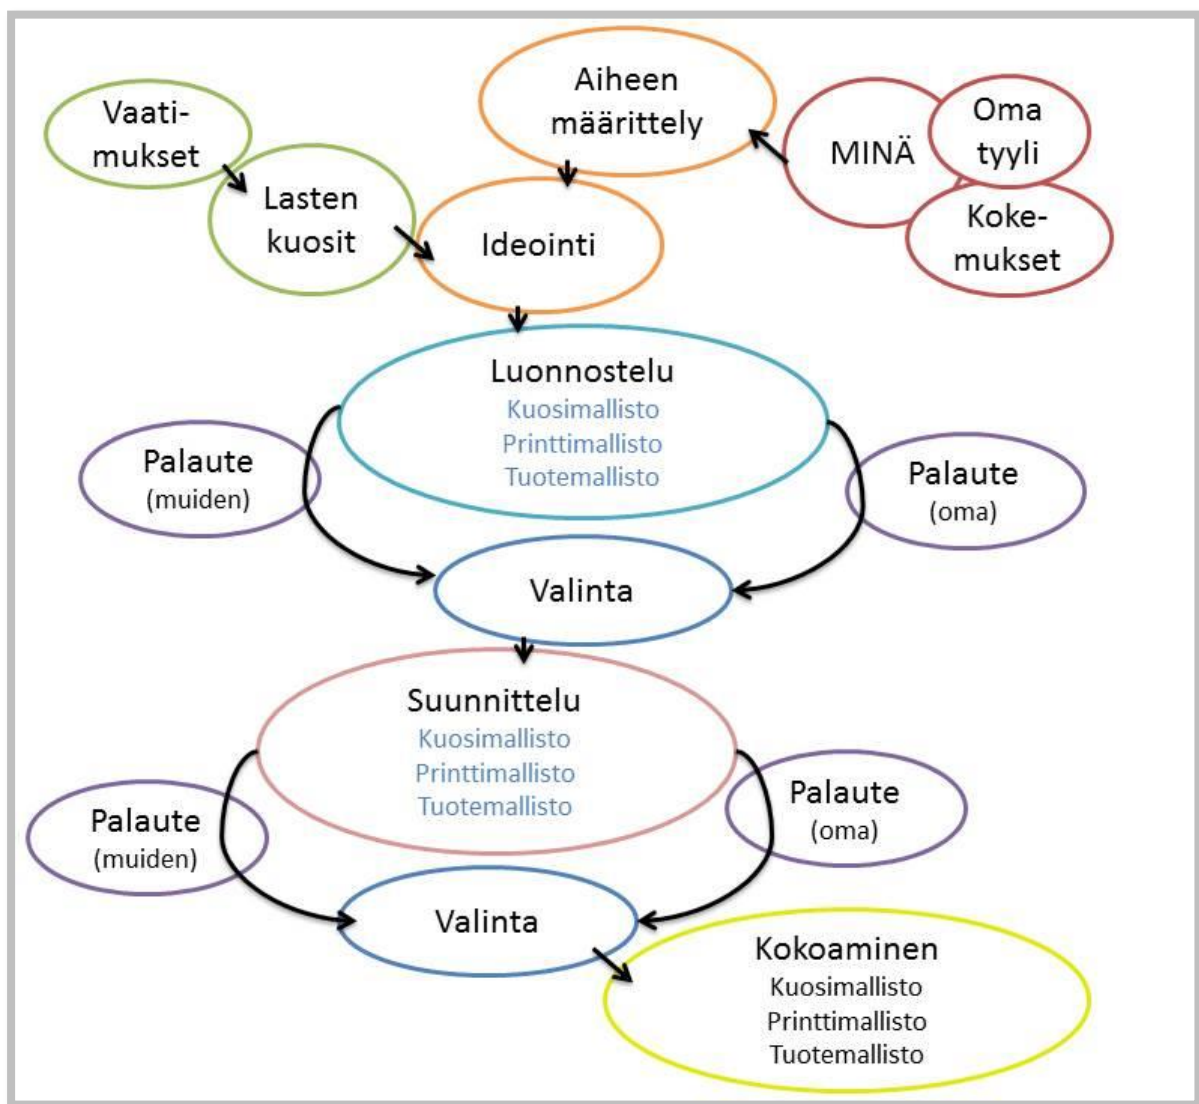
Vaatimukset

Lasten kuosit

Aiheen määrittely

MINÄ

Oma tyyli

Kokemukset

Ideointi

Luonnostelu
Kuosimallisto
Printtimallisto
Tuotemallisto

Palaute
(muiden)

Palaute
(oma)

Valinta

Suunnittelu
Kuosimallisto
Printtimallisto
Tuotemallisto

Palaute
(muiden)

Palaute
(oma)

Valinta

Kokoaminen
Kuosimallisto
Printtimallisto
Tuotemallisto